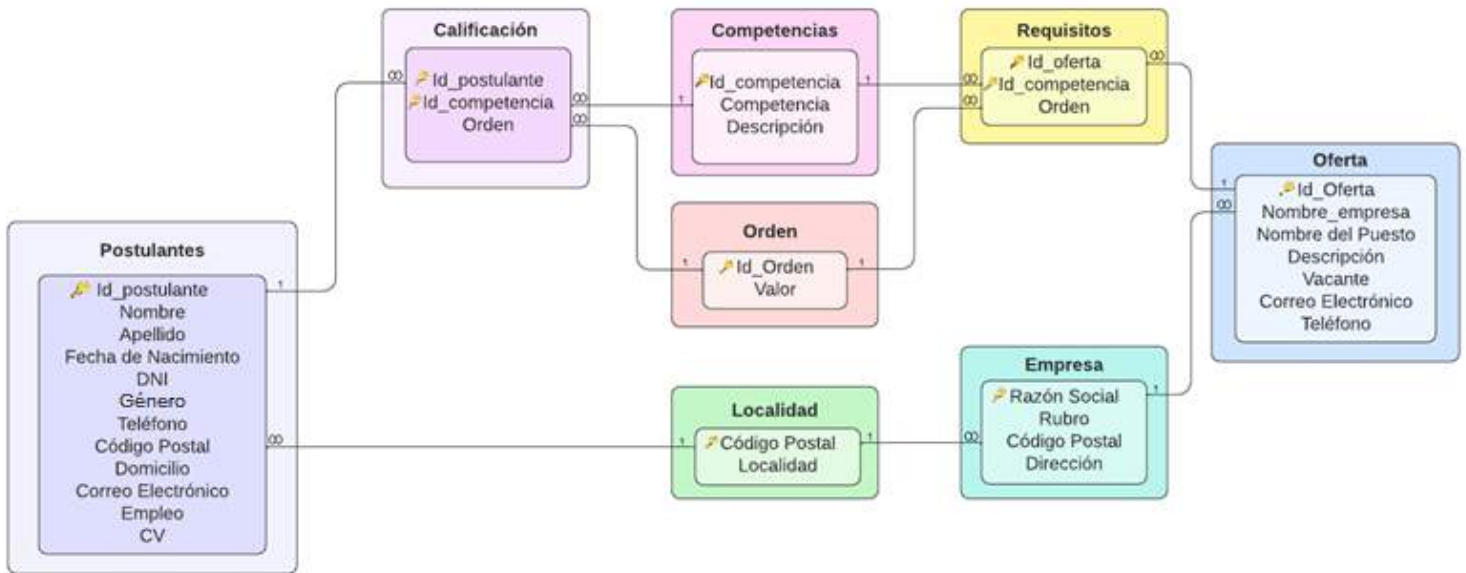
Calificación
Id_postulante
Id_competencia
Orden

Competencias
Id_competencia
Competencia
Descripción

Requisitos
Id_oferta
Id_competencia
Orden

Oferta
Id_Oferta
Nombre_empresa
Nombre del Puesto
Descripción
Vacante
Correo Electrónico
Teléfono

Orden
Id_Orden
Valor

Postulantes
Id_postulante
Nombre
Apellido
Fecha de Nacimiento
DNI
Género
Teléfono
Código Postal
Domicilio
Correo Electrónico
Empleo
CV

Localidad
Código Postal
Localidad

Empresa
Razón Social
Rubro
Código Postal
Dirección

∞ 1 ∞ 1 ∞ 1 ∞ ∞ 1 1 ∞ 1 1 ∞ 1 1 ∞ ∞ 1